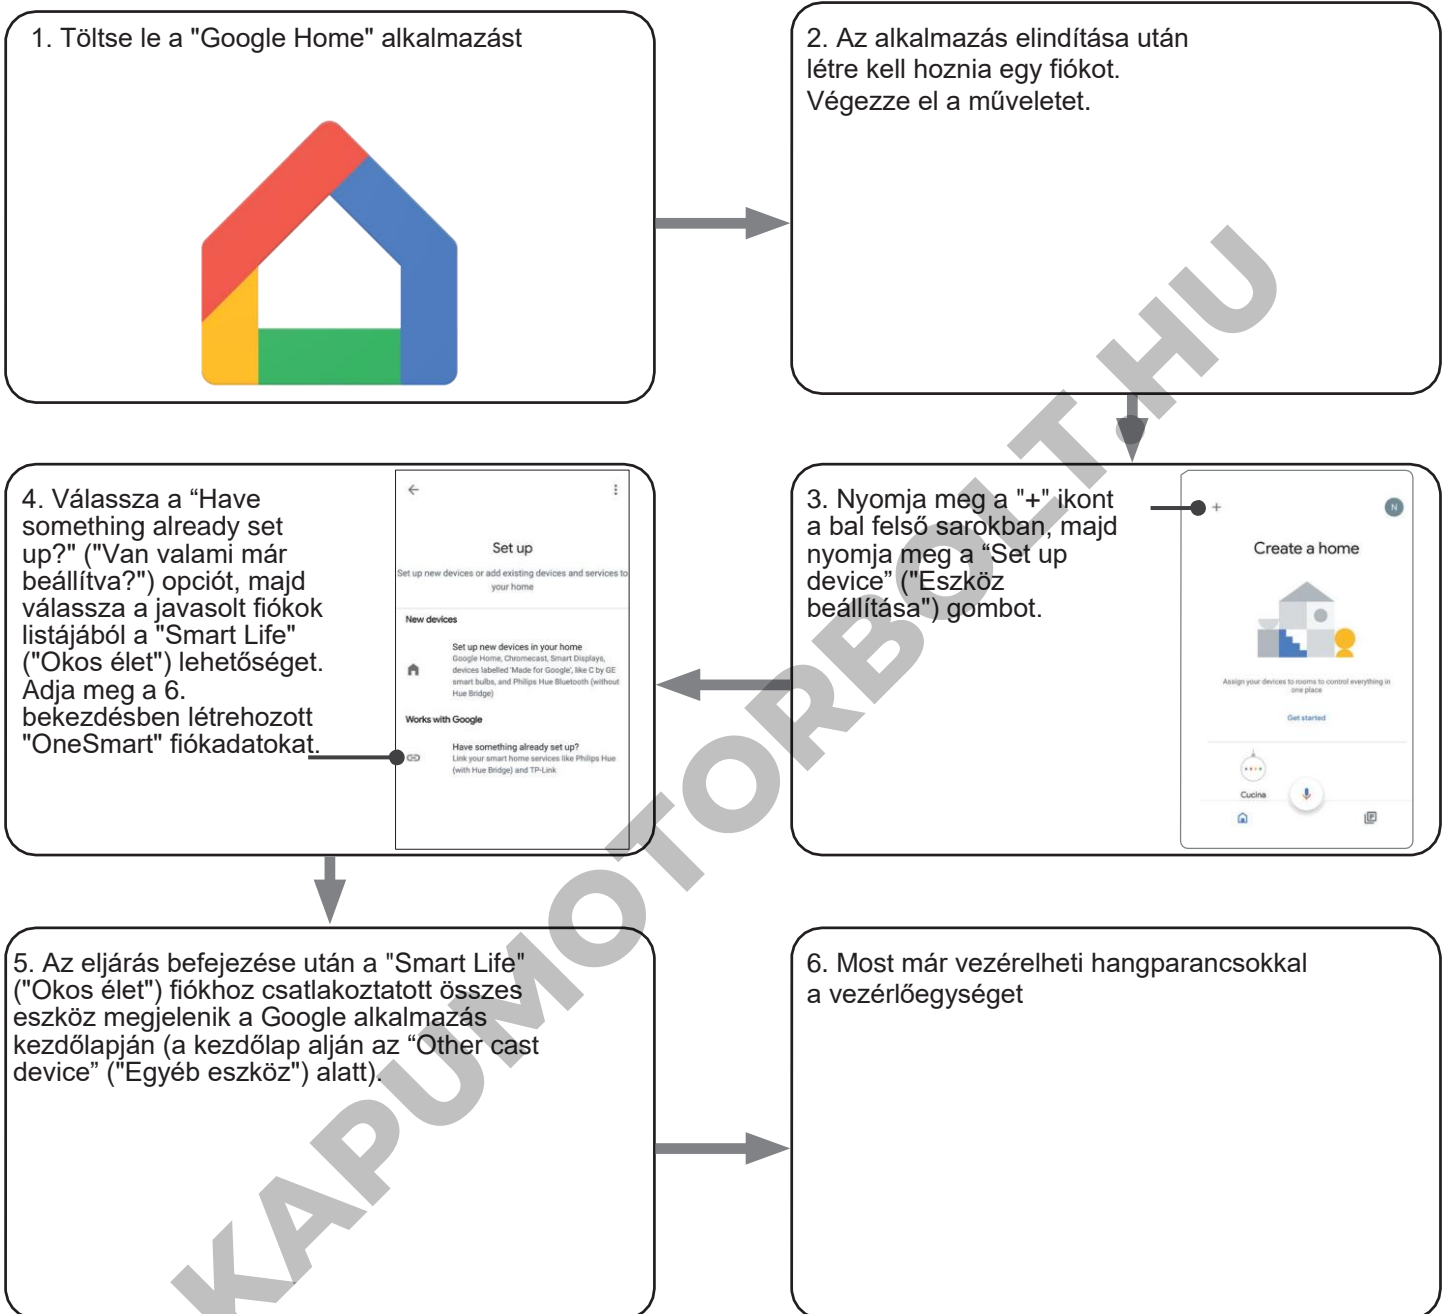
1. Töltse le a "Google Home" alkalmazást

2. Az alkalmazás elindítása után létre kell hoznia egy fiókot. Végezze el a műveletet.

4. Válassza a “Have something already set up?" ("Van valami már beállítva?") opciót, majd válassza a javasolt fiókok listájából a "Smart Life" ("Okos élet") lehetőséget. Adja meg a 6. bekezdésben létrehozott "OneSmart" fiókadatokat.

Set up

Set up new devices or add existing devices and services to your home

New devices

Set up new devices in your home
Google Home, Chromecast, Smart Displays, devices labelled 'Made for Google', like C by GE smart bulbs, and Philips Hue Bluetooth (without Hue Bridge)

Works with Google

Have something already set up?
Link your smart home services like Philips Hue (with Hue Bridge) and TP-Link

3. Nyomja meg a "+" ikont a bal felső sarokban, majd nyomja meg a “Set up device” ("Eszköz beállítása") gombot.

+

N

Create a home

Assign your devices to rooms to control everything in one place

Get started

Cucina

5. Az eljárás befejezése után a "Smart Life" ("Okos élet") fiókhoz csatlakoztatott összes eszköz megjelenik a Google alkalmazás kezdőlapján (a kezdőlap alján az “Other cast device” ("Egyéb eszköz") alatt).

6. Most már vezérelheti hangparancsokkal a vezérlőegységet

KAPUMOTORBOLT.HU